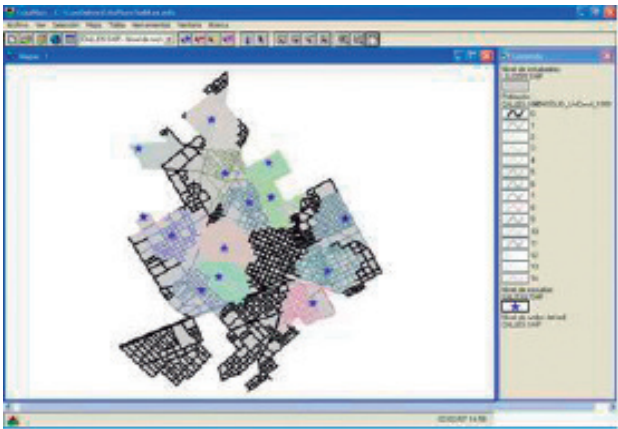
TransCAD - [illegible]

Archivo Ver Selección Mapa Tablas Herramientas Ventana Ayuda

Mapa 1

Contenido

Nivel de simulaciones
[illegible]

CALLES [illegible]

0
1
2
3
4
5
6
7
8
9
10
11
12
13
14

Nivel de escuelas
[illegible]

Nivel de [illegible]
CALLES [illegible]

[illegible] 14:58